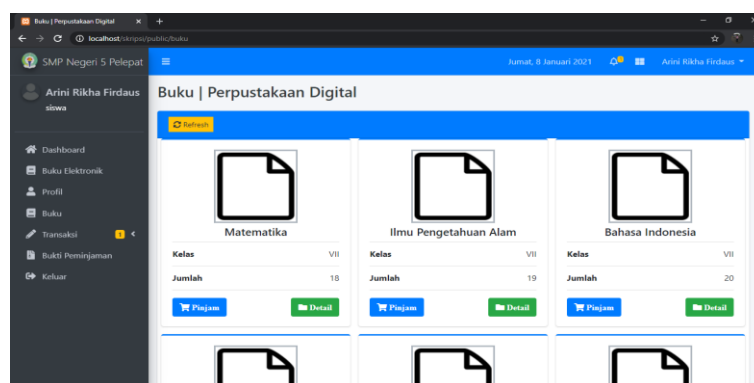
Buku | Perpustakaan Digital ×  +

localhost/skripsi/public/buku

SMP Negeri 5 Pelepat

Jumat, 8 Januari 2021

Arini Rikha Firdaus

Arini Rikha Firdaus
siswa

Dashboard
Buku Elektronik
Profil
Buku
Transaksi
Bukti Peminjaman
Keluar

Buku | Perpustakaan Digital

Refresh

Matematika

| Kelas | VII |
|---|---|
| Jumlah | 18 |

Pinjam
Detail

Ilmu Pengetahuan Alam

| Kelas | VII |
|---|---|
| Jumlah | 19 |

Pinjam
Detail

Bahasa Indonesia

| Kelas | VII |
|---|---|
| Jumlah | 20 |

Pinjam
Detail